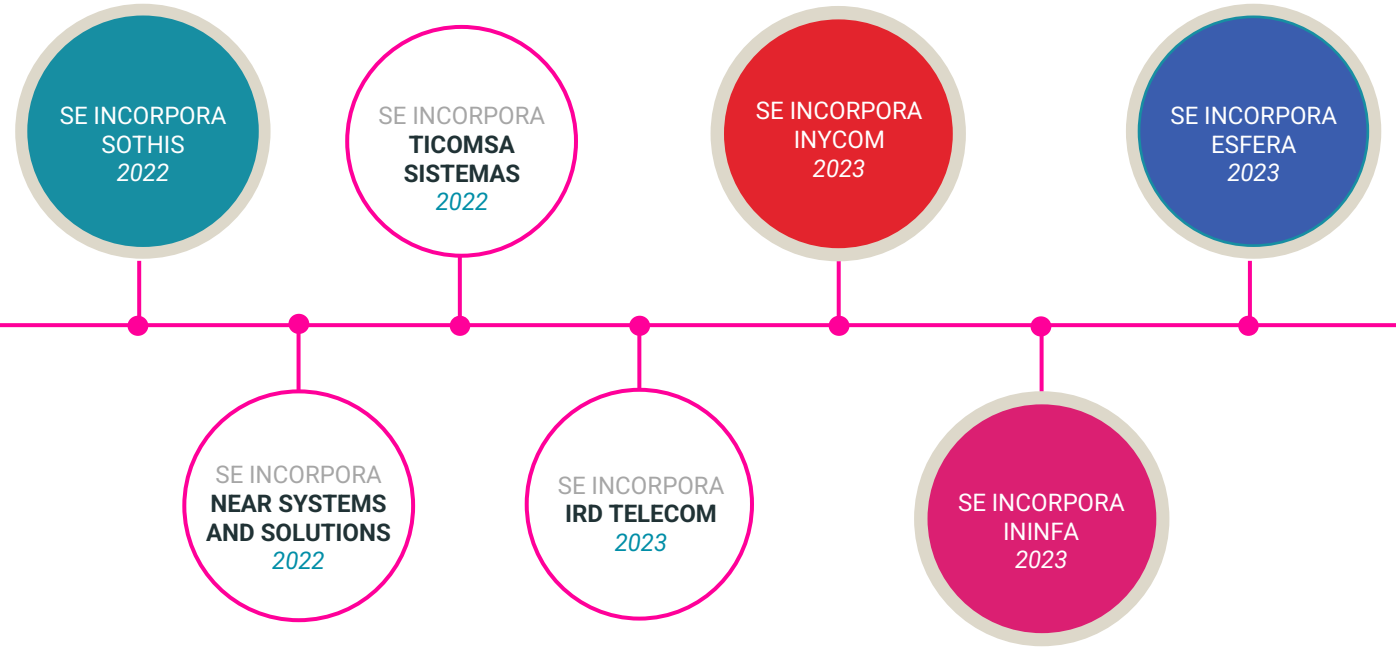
SE INCORPORA SOTHIS
2022

SE INCORPORA NEAR SYSTEMS AND SOLUTIONS
2022

SE INCORPORA TICOMSA SISTEMAS
2022

SE INCORPORA IRD TELECOM
2023

SE INCORPORA INYCOM
2023

SE INCORPORA ININFA
2023

SE INCORPORA ESFERA
2023